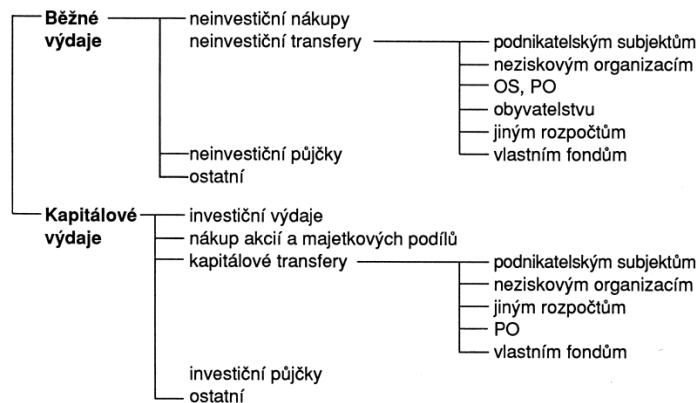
Běžné výdaje
neinvestiční nákupy
neinvestiční transfery
podnikatelským subjektům
neziskovým organizacím
OS, PO
obyvatelstvu
jiným rozpočtům
vlastním fondům
neinvestiční půjčky
ostatní

Kapitálové výdaje
investiční výdaje
nákup akcií a majetkových podílů
kapitálové transfery
podnikatelským subjektům
neziskovým organizacím
jiným rozpočtům
PO
vlastním fondům
investiční půjčky
ostatní